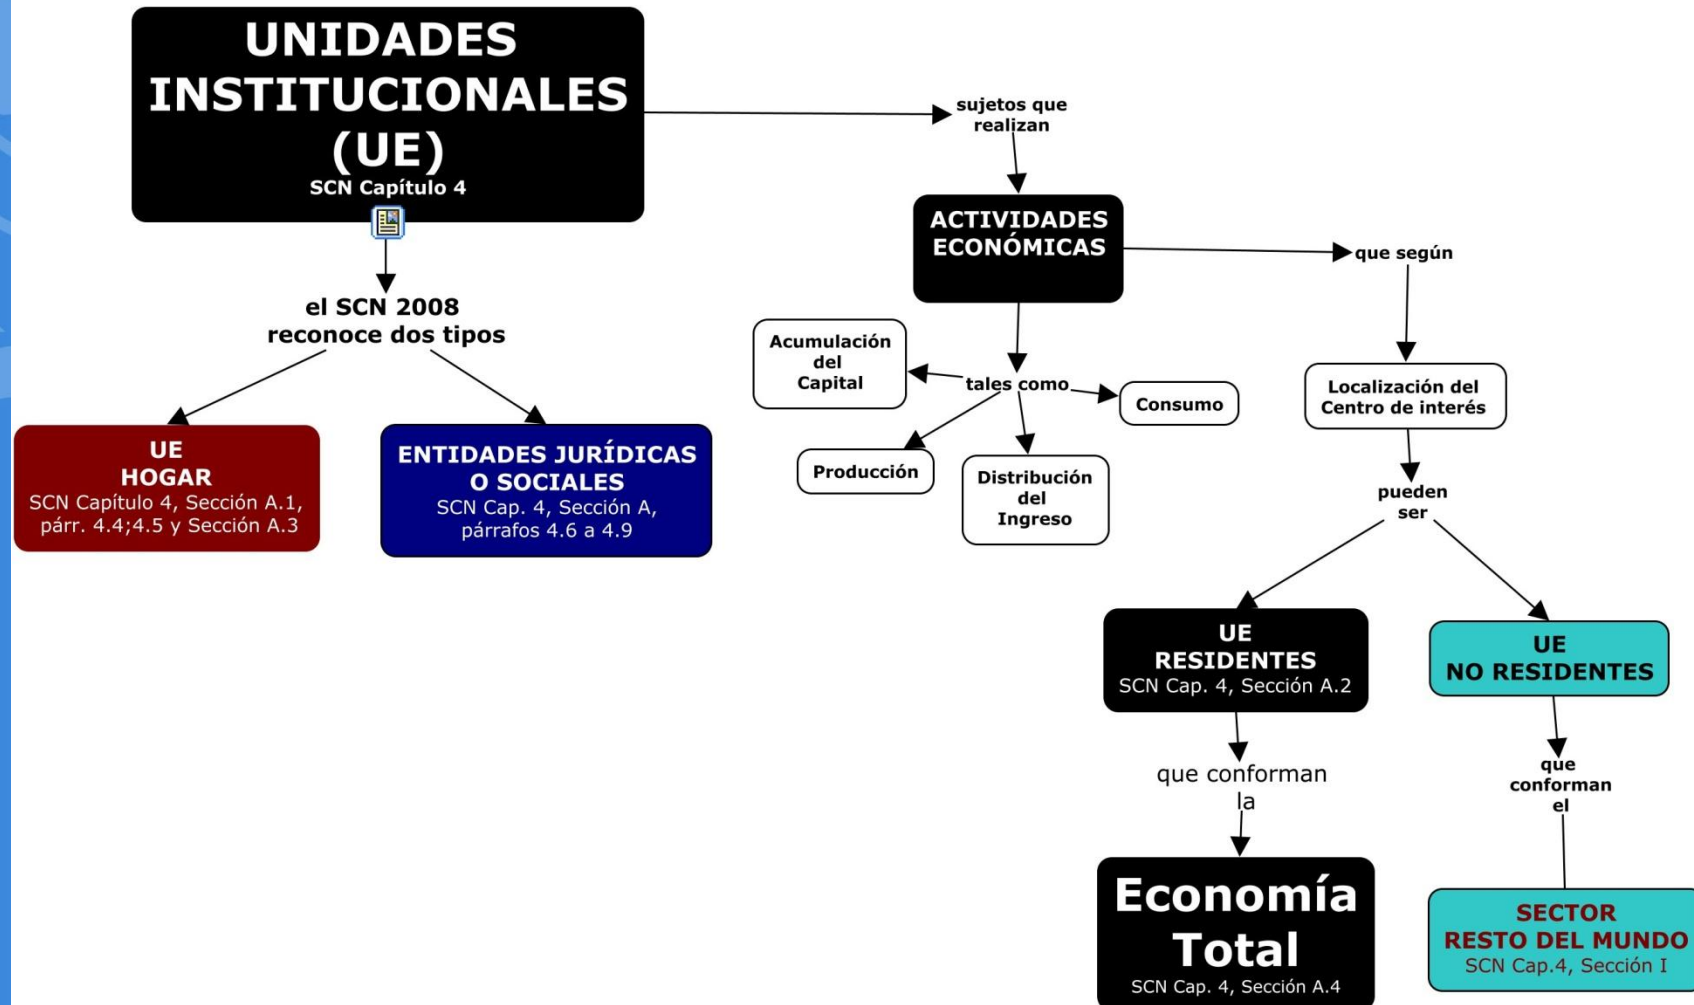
UNIDADES INSTITUCIONALES (UE)
SCN Capítulo 4

el SCN 2008 reconoce dos tipos

UE
HOGAR
SCN Capítulo 4, Sección A.1, párr. 4.4;4.5 y Sección A.3

ENTIDADES JURÍDICAS O SOCIALES
SCN Cap. 4, Sección A, párrafos 4.6 a 4.9

sujetos que realizan

ACTIVIDADES ECONÓMICAS

tales como

Acumulación del Capital

Consumo

Producción

Distribución del Ingreso

que según

Localización del Centro de interés

pueden ser

UE
RESIDENTES
SCN Cap. 4, Sección A.2

UE
NO RESIDENTES

que conforman la

Economía Total
SCN Cap. 4, Sección A.4

que conforman el

SECTOR
RESTO DEL MUNDO
SCN Cap.4, Sección I